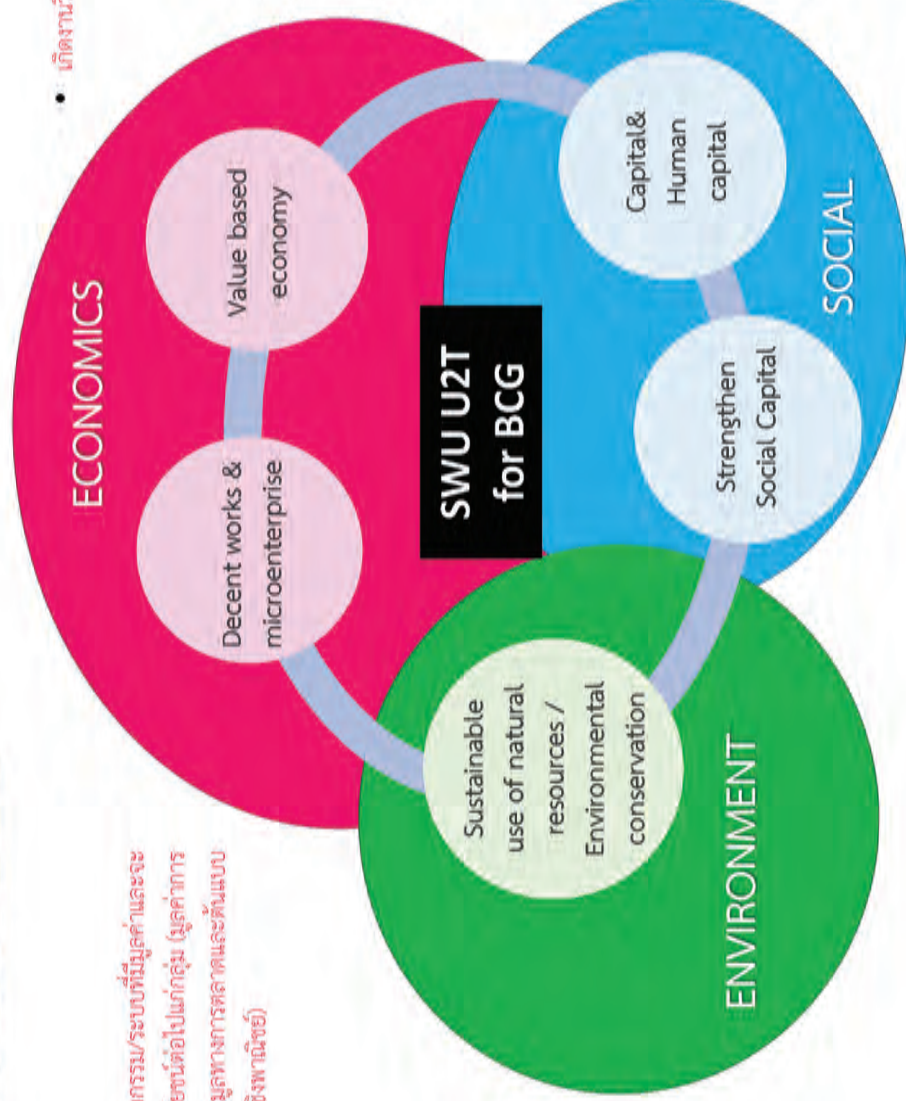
ECONOMICS

Value based economy

Decent works & microenterprise

SWU U2T for BCG

Capital& Human capital

Strengthen Social Capital

SOCIAL

Sustainable use of natural resources / Environmental conservation

ENVIRONMENT

• เกิดงาน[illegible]

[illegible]กรรม/ระบบที่มีมูลค่าและจะ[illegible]ยชน์ต่อไปแก่กลุ่ม (มูลค่าการ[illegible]มูลทางการตลาดและต้นแบบ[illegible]ชิงพาณิชย์)